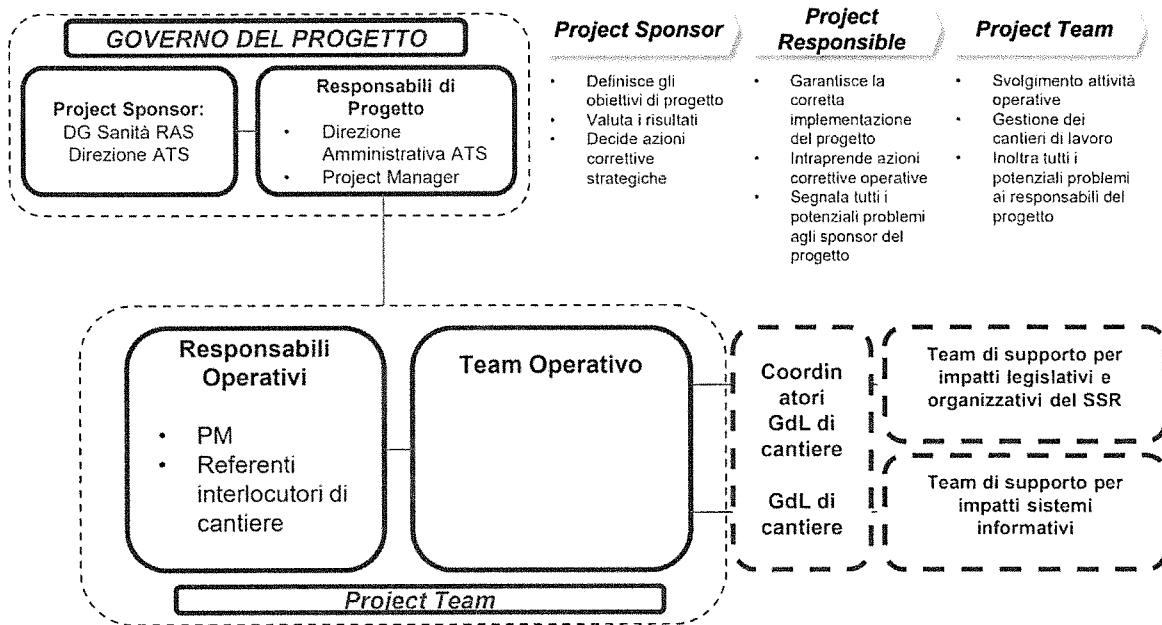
GOVERNO DEL PROGETTO

Project Sponsor:
DG Sanità RAS
Direzione ATS

Responsabili di Progetto
• Direzione Amministrativa ATS
• Project Manager

Project Sponsor
• Definisce gli obiettivi di progetto
• Valuta i risultati
• Decide azioni correttive strategiche

Project Responsible
• Garantisce la corretta implementazione del progetto
• Intraprende azioni correttive operative
• Segnala tutti i potenziali problemi agli sponsor del progetto

Project Team
• Svolgimento attività operative
• Gestione dei cantieri di lavoro
• Inoltra tutti i potenziali problemi ai responsabili del progetto

Responsabili Operativi
• PM
• Referenti interlocutori di cantiere

Team Operativo

Coordinatori GdL di cantiere

GdL di cantiere

Team di supporto per impatti legislativi e organizzativi del SSR

Team di supporto per impatti sistemi informativi

Project Team